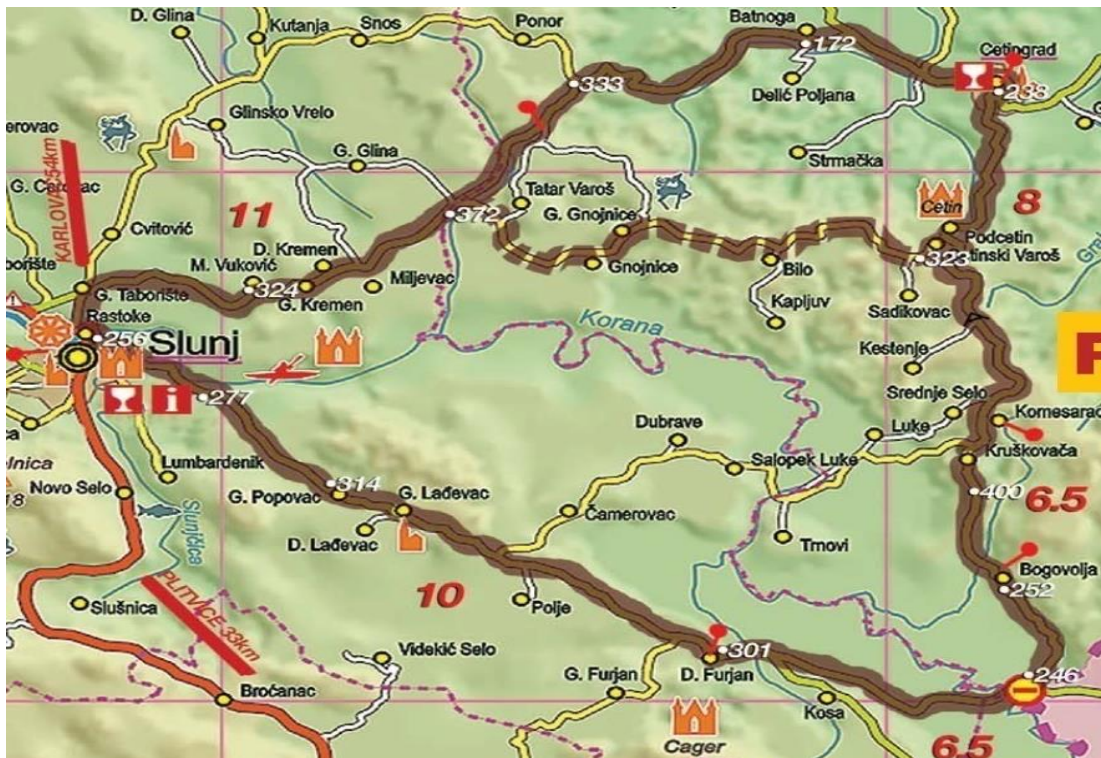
D. Glina
Kutanja
Snos
Ponor
Batnoga
172
Cetingrad
333
Delić Poljana
238
erovac
Glinsko Vrelo
Strmačka
G. Glina
G. Carevac
KARLOVAC 54km
11
Tatar Varoš
Cetin
8
372
G. Gnojnice
Cvitović
Podcetin
tinski Varoš
D. Kremen
Taborište
M. Vuković
Miljevac
Gnojnice
Bilo
323
324
Sadikovac
G. Taborište
G. Kremen
Kapljuv
Rastoke
256
Korana
Slunj
Kestenje
F
277
Srednje Selo
Luke
Komesarac
Dubrave
Salopek Luke
Kruškovača
lnica
Lumbardenik
314
400
6.5
Novo Selo
G. Popovac
G. Lađevac
18
Slunjčica
Čamerovac
D. Lađevac
Trnovi
Bogovolja
10
252
Slušnica
PLITVICE 33km
Polje
Videkić Selo
301
246
G. Furjan
D. Furjan
Bročanac
Kosa
Cager
6.5